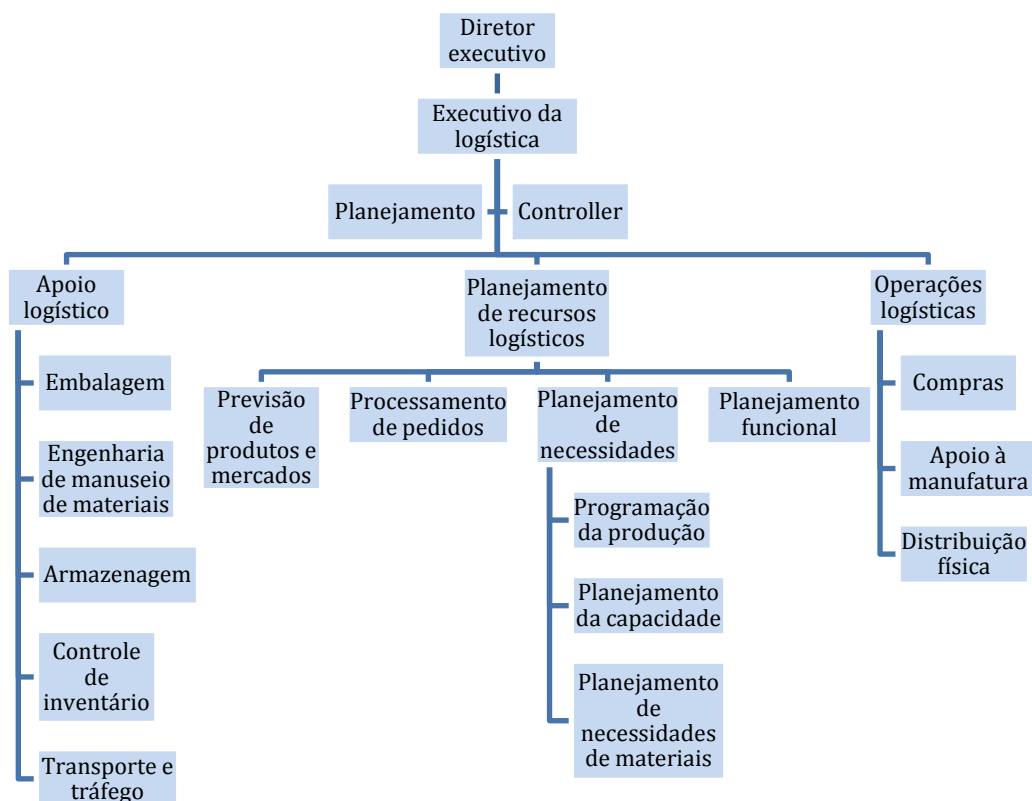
Diretor executivo

Executivo da logística

Planejamento

Controller

Apoio logístico

Embalagem

Engenharia de manuseio de materiais

Armazenagem

Controle de inventário

Transporte e tráfego

Planejamento de recursos logísticos

Previsão de produtos e mercados

Processamento de pedidos

Planejamento de necessidades

Programação da produção

Planejamento da capacidade

Planejamento de necessidades de materiais

Planejamento funcional

Operações logísticas

Compras

Apoio à manufatura

Distribuição física